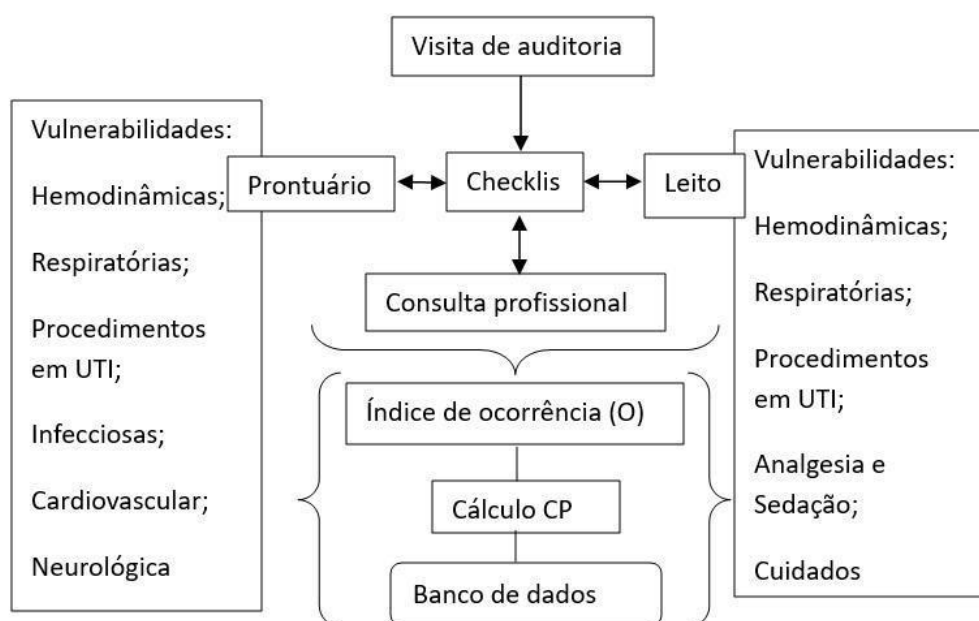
Visita de auditoria

Vulnerabilidades:

Hemodinâmicas;

Respiratórias;

Procedimentos em UTI;

Infecciosas;

Cardiovascular;

Neurológica

Prontuário

Checklis

Leito

Vulnerabilidades:

Hemodinâmicas;

Respiratórias;

Procedimentos em UTI;

Analgesia e Sedação;

Cuidados

Consulta profissional

Índice de ocorrência (O)

Cálculo CP

Banco de dados